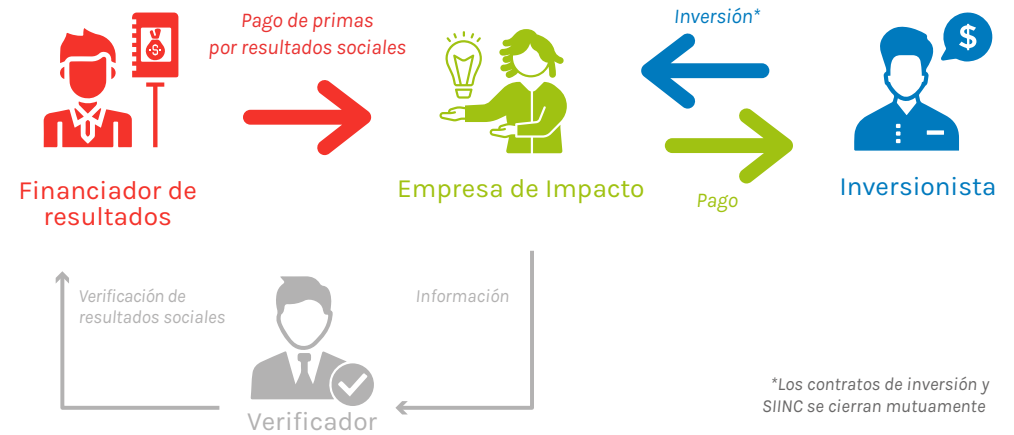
Pago de primas por resultados sociales

Inversión*

Financiador de resultados

Empresa de Impacto

Pago

Inversionista

Verificación de resultados sociales

Información

Verificador

*Los contratos de inversión y SIINC se cierran mutuamente